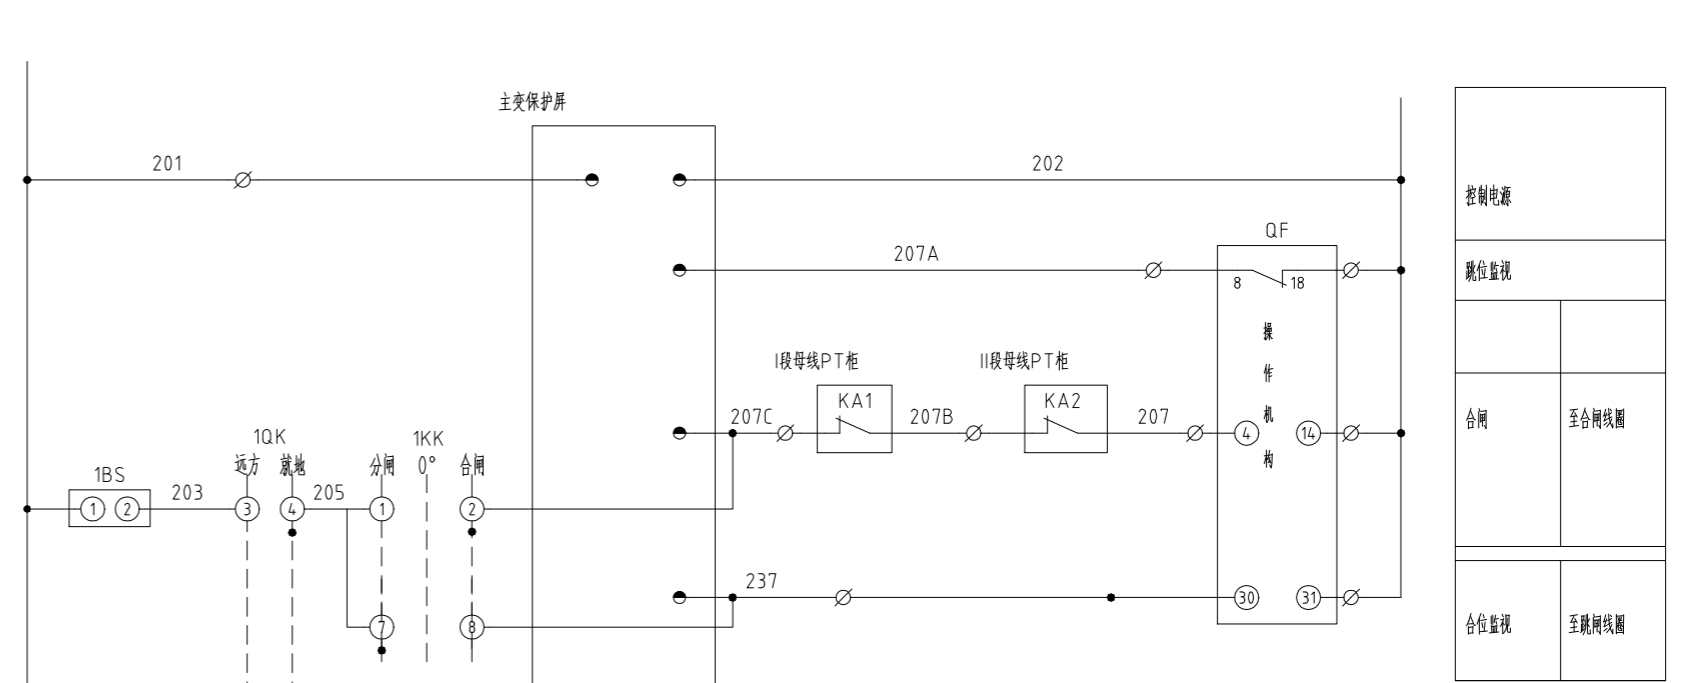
主变保护屏

201

202

QF

207A

8

18

操

作

机

构

I段母线PT柜

II段母线PT柜

KA1

KA2

207C

207B

207

4

14

1QK

1KK

1BS

远方

就地

分闸

0°

合闸

1

2

203

3

4

205

1

2

7

8

237

30

31

控制电源

跳位监视

合闸

至合闸线圈

合位监视

至跳闸线圈